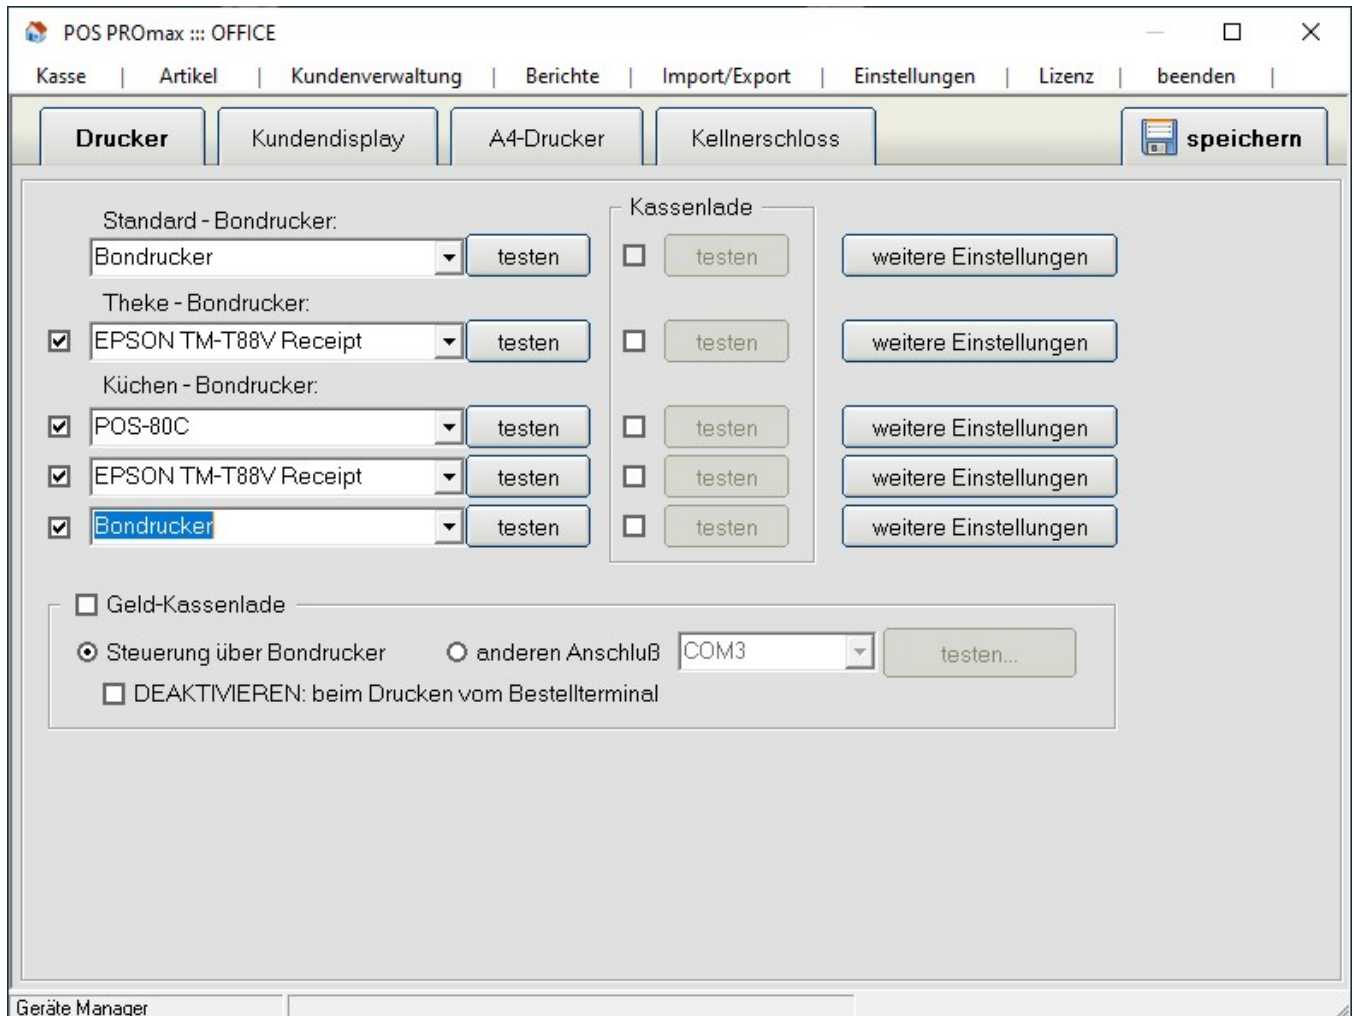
POS PROmax ::: OFFICE

Kasse | Artikel | Kundenverwaltung | Berichte | Import/Export | Einstellungen | Lizenz | beenden |

Drucker | Kundendisplay | A4-Drucker | Kellnerschloss | speichern

Standard - Bondrucker:
Bondrucker | testen
Kassenlade
testen | weitere Einstellungen

Theke - Bondrucker:
EPSON TM-T88V Receipt | testen | testen | weitere Einstellungen

Küchen - Bondrucker:
POS-80C | testen | testen | weitere Einstellungen
EPSON TM-T88V Receipt | testen | testen | weitere Einstellungen
Bondrucker | testen | testen | weitere Einstellungen

Geld-Kassenlade
Steuerung über Bondrucker
anderen Anschluß
COM3
testen...
DEAKTIVIEREN: beim Drucken vom Bestellterminal

Geräte Manager